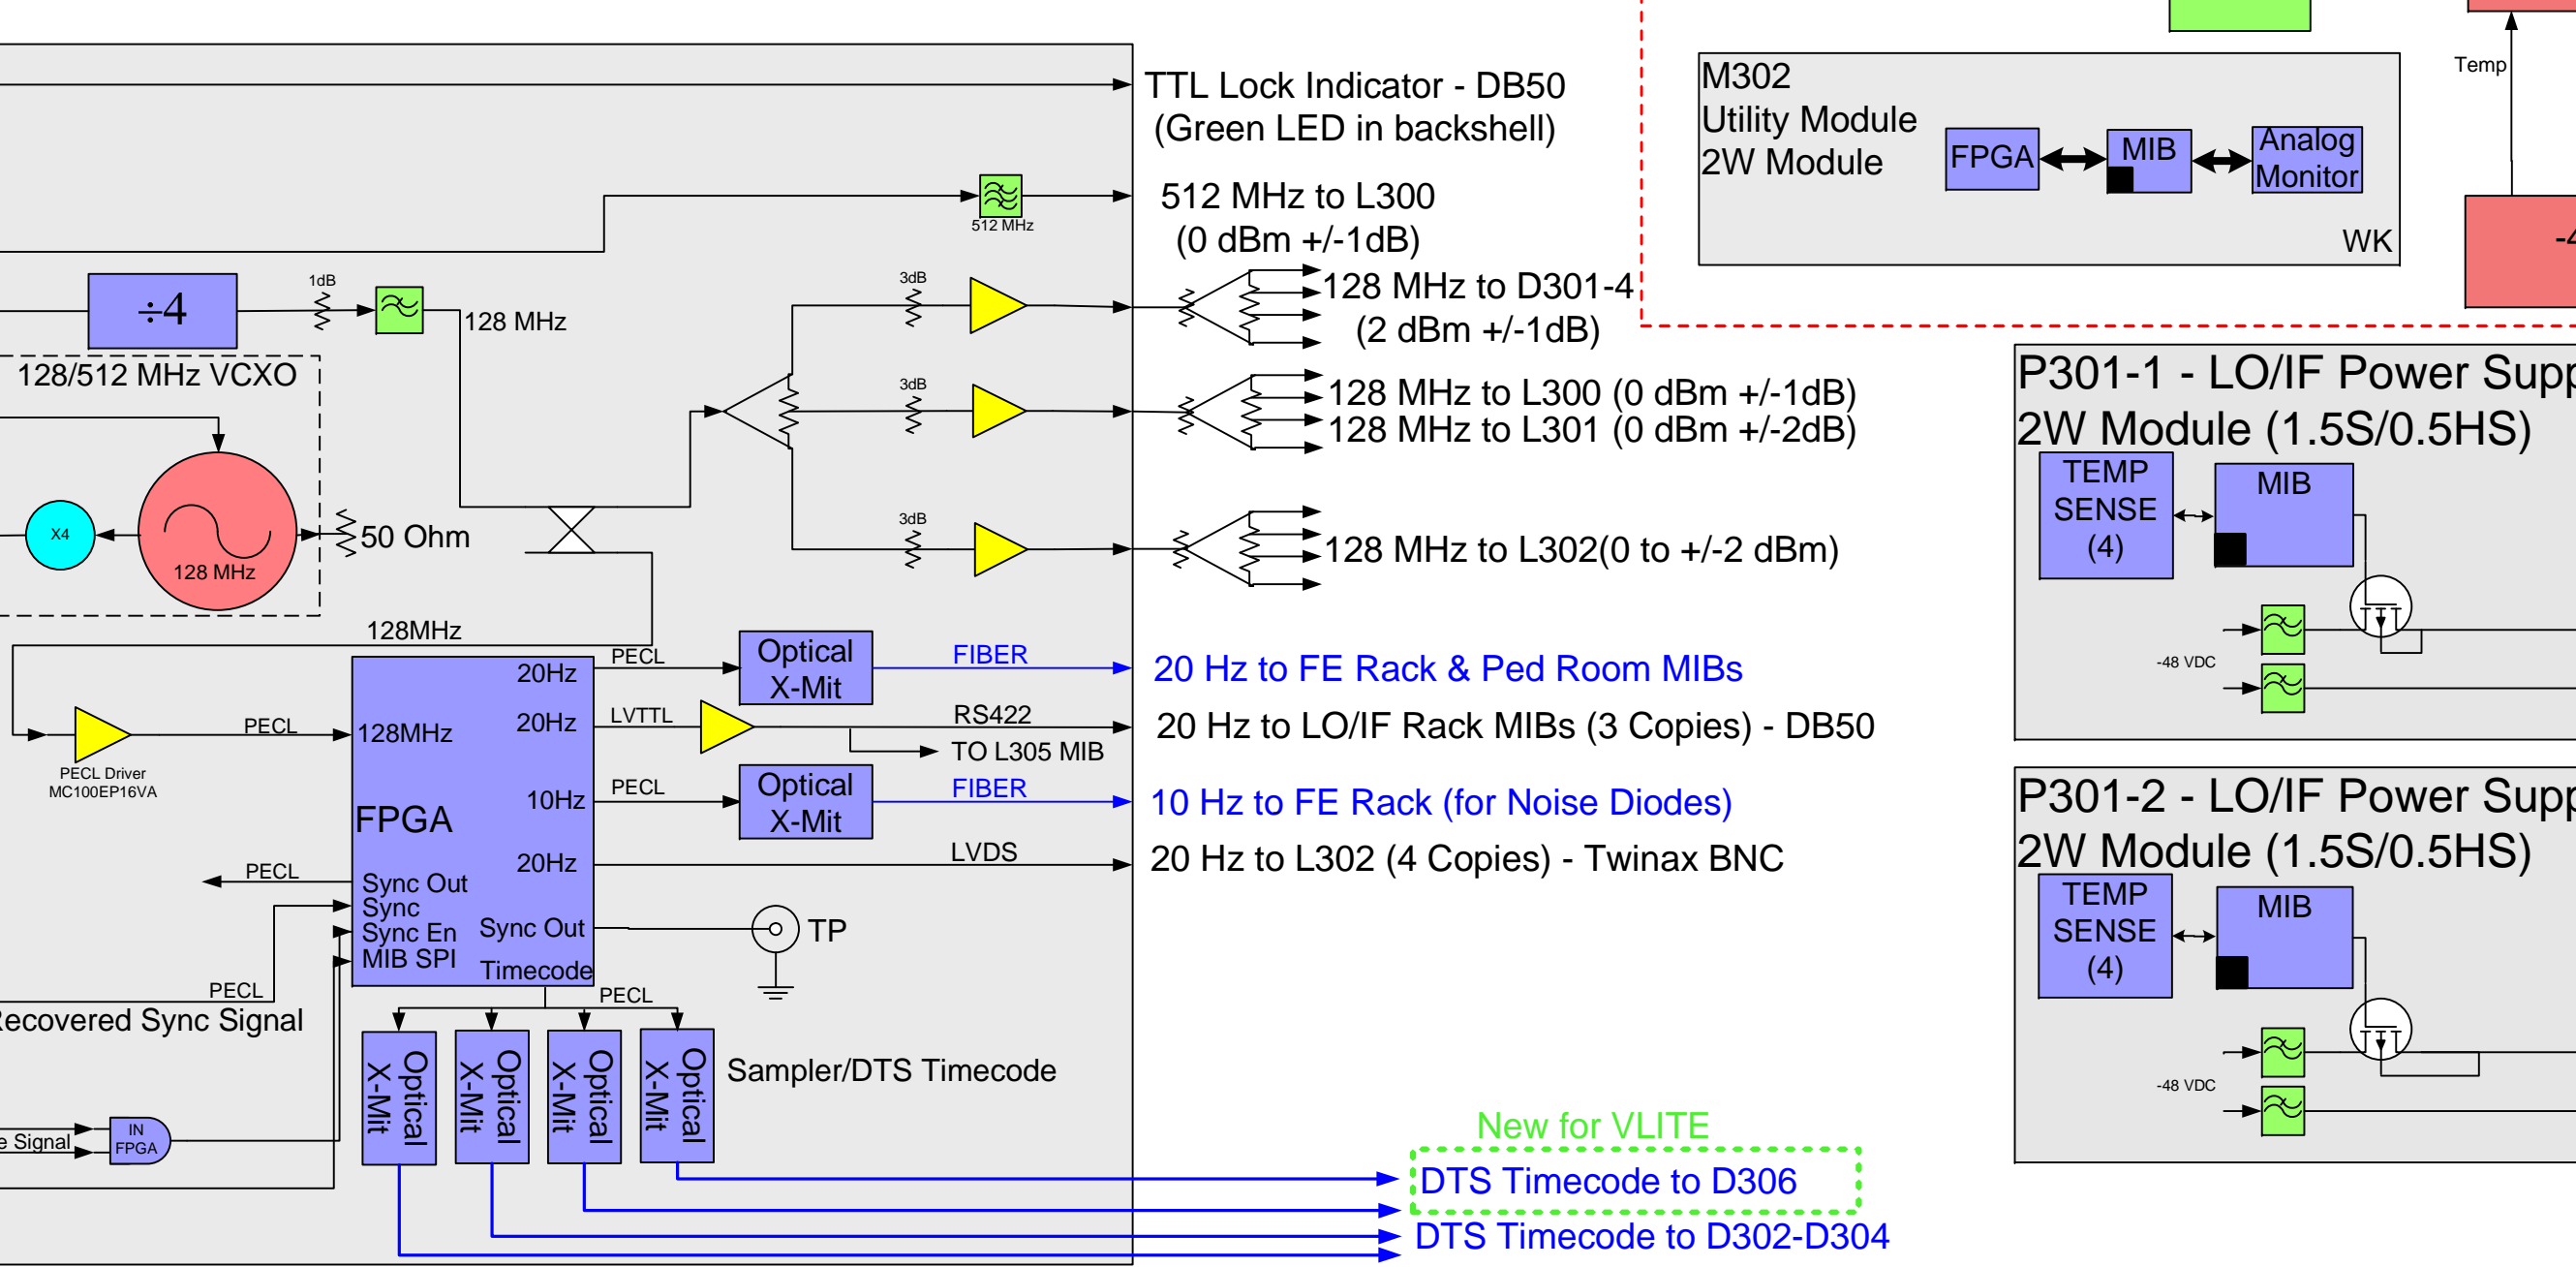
TTL Lock Indicator - DB50
(Green LED in backshell)

512 MHz

512 MHz to L300
(0 dBm +/-1dB)

M302
Utility Module
2W Module

FPGA

MIB

Analog Monitor

WK

Temp

-4

÷4

1dB

128 MHz

3dB

128 MHz to D301-4
(2 dBm +/-1dB)

128/512 MHz VCXO

3dB

128 MHz to L300 (0 dBm +/-1dB)
128 MHz to L301 (0 dBm +/-2dB)

P301-1 - LO/IF Power Supp
2W Module (1.5S/0.5HS)

TEMP SENSE (4)

MIB

X4

128 MHz

50 Ohm

3dB

128 MHz to L302(0 to +/-2 dBm)

-48 VDC

128MHz

PECL

Optical X-Mit

FIBER

20 Hz to FE Rack & Ped Room MIBs

20Hz

PECL

128MHz

20Hz

LVTTL

RS422

20 Hz to LO/IF Rack MIBs (3 Copies) - DB50

TO L305 MIB

PECL Driver
MC100EP16VA

FPGA

10Hz

PECL

Optical X-Mit

FIBER

10 Hz to FE Rack (for Noise Diodes)

P301-2 - LO/IF Power Supp
2W Module (1.5S/0.5HS)

20Hz

LVDS

20 Hz to L302 (4 Copies) - Twinax BNC

PECL

Sync Out
Sync
Sync En
MIB SPI

Sync Out

Timecode

TP

TEMP SENSE (4)

MIB

PECL

ecovered Sync Signal

PECL

Optical X-Mit

Optical X-Mit

Optical X-Mit

Optical X-Mit

Sampler/DTS Timecode

-48 VDC

e Signal

IN FPGA

New for VLITE

DTS Timecode to D306

DTS Timecode to D302-D304